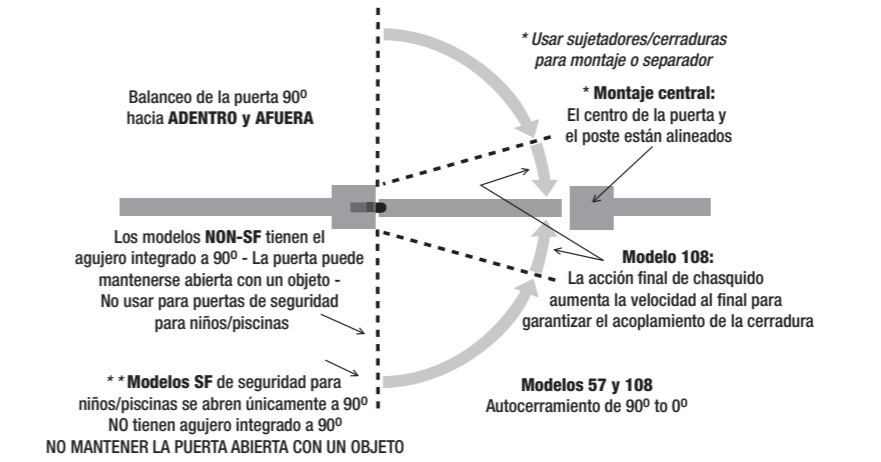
* Usar sujetadores/cerraduras para montaje o separador

Balanceo de la puerta 90º hacia **ADENTRO y AFUERA**

* **Montaje central:**
El centro de la puerta y el poste están alineados

Los modelos **NON-SF** tienen el agujero integrado a 90º - La puerta puede mantenerse abierta con un objeto - No usar para puertas de seguridad para niños/piscinas

**Modelo 108:**
La acción final de chasquido aumenta la velocidad al final para garantizar el acoplamiento de la cerradura

* * **Modelos SF** de seguridad para niños/piscinas se abren únicamente a 90º
NO tienen agujero integrado a 90º
NO MANTENER LA PUERTA ABIERTA CON UN OBJETO

**Modelos 57 y 108**
Autocerramiento de 90º to 0º